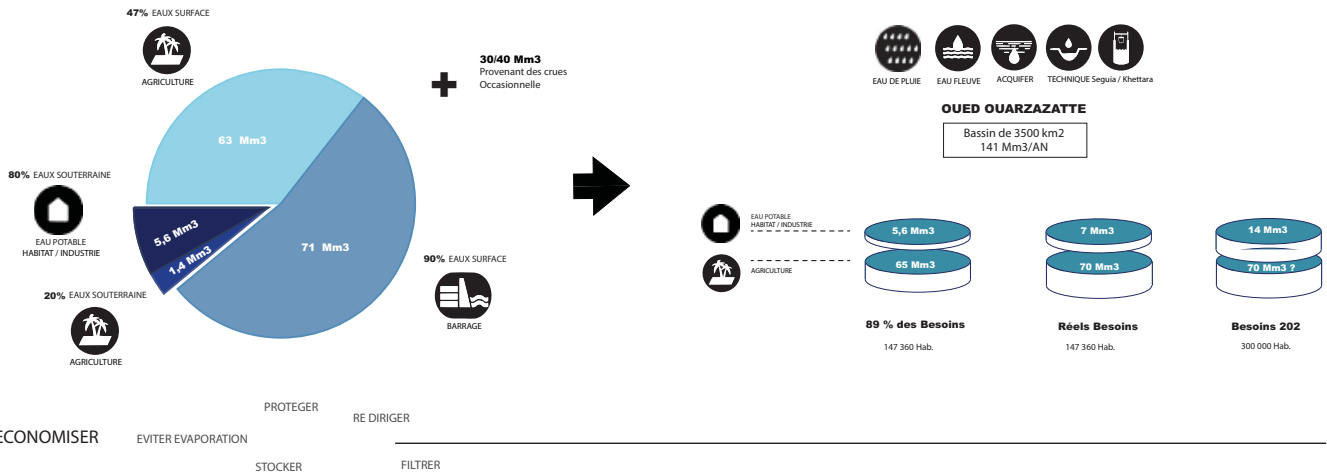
47% EAUX SURFACE

AGRICULTURE

30/40 Mm3
Provenant des crues
Occasionnelle

63 Mm3

80% EAUX SOUTERRAINE

EAU POTABLE
HABITAT / INDUSTRIE

5,6 Mm3

1,4 Mm3

71 Mm3

20% EAUX SOUTERRAINE

AGRICULTURE

90% EAUX SURFACE

BARRAGE

EAU DE PLUIE EAU FLEUVE ACQUIFER TECHNIQUE Seguia / Khettara

OUED OUARZAZATTE

Bassin de 3500 km2
141 Mm3/AN

EAU POTABLE
HABITAT / INDUSTRIE

AGRICULTURE

5,6 Mm3

65 Mm3

7 Mm3

70 Mm3

14 Mm3

70 Mm3 ?

89 % des Besoins
147 360 Hab.

Réels Besoins
147 360 Hab.

Besoins 202
300 000 Hab.

PROTEGER
RE DIRIGER
ECONOMISER EVITER EVAPORATION
STOCKER
FILTRER